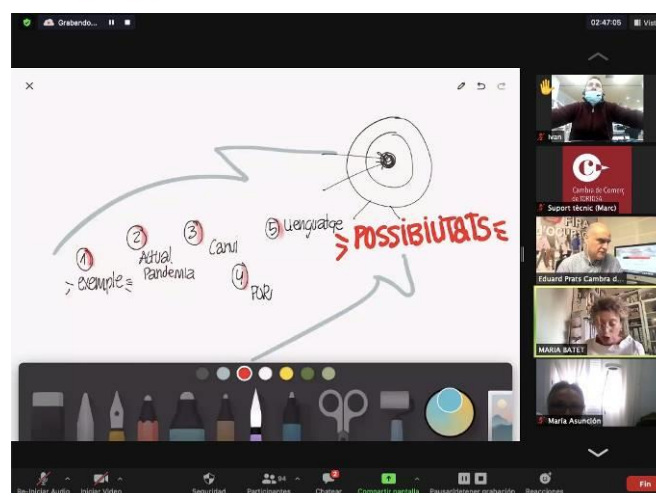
Grabando...

02:47:05 Vist

1 exemple

2 Actual Pandemia

3 Canvi

4 Por

5 Llenguatge

POSSIBILITATS

Ivan

Suport tècnic (Marc)

Cambra de Comerç de Lleida

Eduard Prats Cambra d...

MARIA BATET

Maria Asunción

Re-iniciar Audio

Iniciar Video

Seguridad

34 Participantes

Chatear

Compartir pantalla

Pausar/detener grabación

Reacciones

Fin